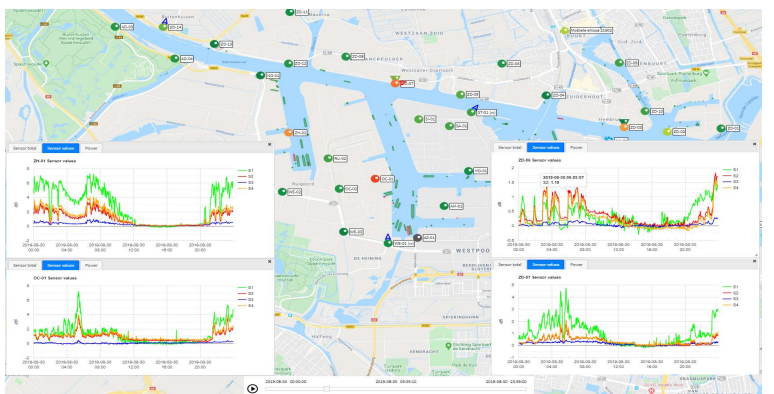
ZO-04
ZO-03
ZO-02
ZO-01
ZD-01
ZD-06
ZD-07
ZD-08
ZD-05
ZD-09
ZD-10
ZD-11
WESTEAAN ZUID
Publieke afvoer
HO-01
ST-01
ZH-01
DC-01
HO-03
WE-01
WE-02

Sensor total | Sensor values | Power
ZH-01 Sensor values
S1
S2
S3
S4
dB
2019-08-30 00:00 | 2019-08-30 04:00 | 2019-08-30 08:00 | 2019-08-30 12:00 | 2019-08-30 16:00 | 2019-08-30 20:00

Sensor total | Sensor values | Power
ZD-06 Sensor values
2019-08-30 06:32:07
S2: 1.10
S1
S2
S3
S4
dB
2019-08-30 00:00 | 2019-08-30 04:00 | 2019-08-30 08:00 | 2019-08-30 12:00 | 2019-08-30 16:00 | 2019-08-30 20:00

Sensor total | Sensor values | Power
OC-01 Sensor values
S1
S2
S3
S4
dB
2019-08-30 00:00 | 2019-08-30 04:00 | 2019-08-30 08:00 | 2019-08-30 12:00 | 2019-08-30 16:00 | 2019-08-30 20:00

Sensor total | Sensor values | Power
ZD-07 Sensor values
S1
S2
S3
S4
dB
2019-08-30 00:00 | 2019-08-30 04:00 | 2019-08-30 08:00 | 2019-08-30 12:00 | 2019-08-30 16:00 | 2019-08-30 20:00

WESTPOO
DE HEINING
SPIERINGHORN
EENDRACHT

2019-08-30 00:00:00 | 2019-08-30 06:05:10 | 2019-08-30 23:59:00